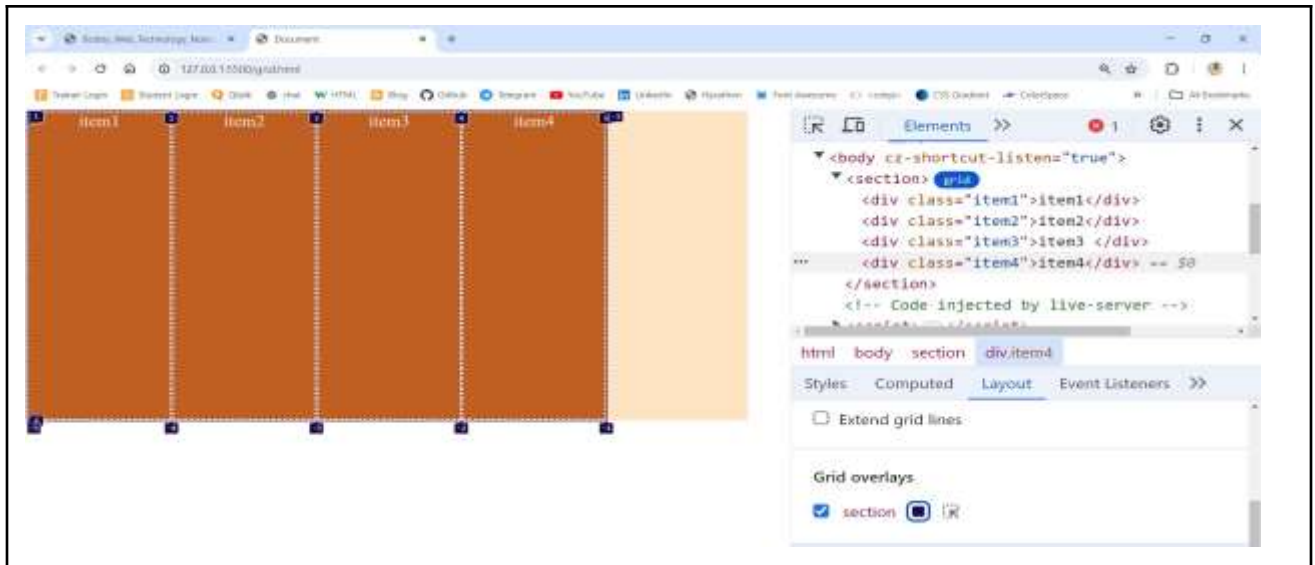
Document

127.0.0.1:5500/grid.html

item1 item2 item3 item4

Elements >> 1

▼<body cz-shortcut-listen="true">
▼<section> grid
<div class="item1">item1</div>
<div class="item2">item2</div>
<div class="item3">item3 </div>
... <div class="item4">item4</div> == $0
</section>
<!-- Code injected by live-server -->

html body section div.item4

Styles Computed Layout Event Listeners >>

Extend grid lines

Grid overlays

section